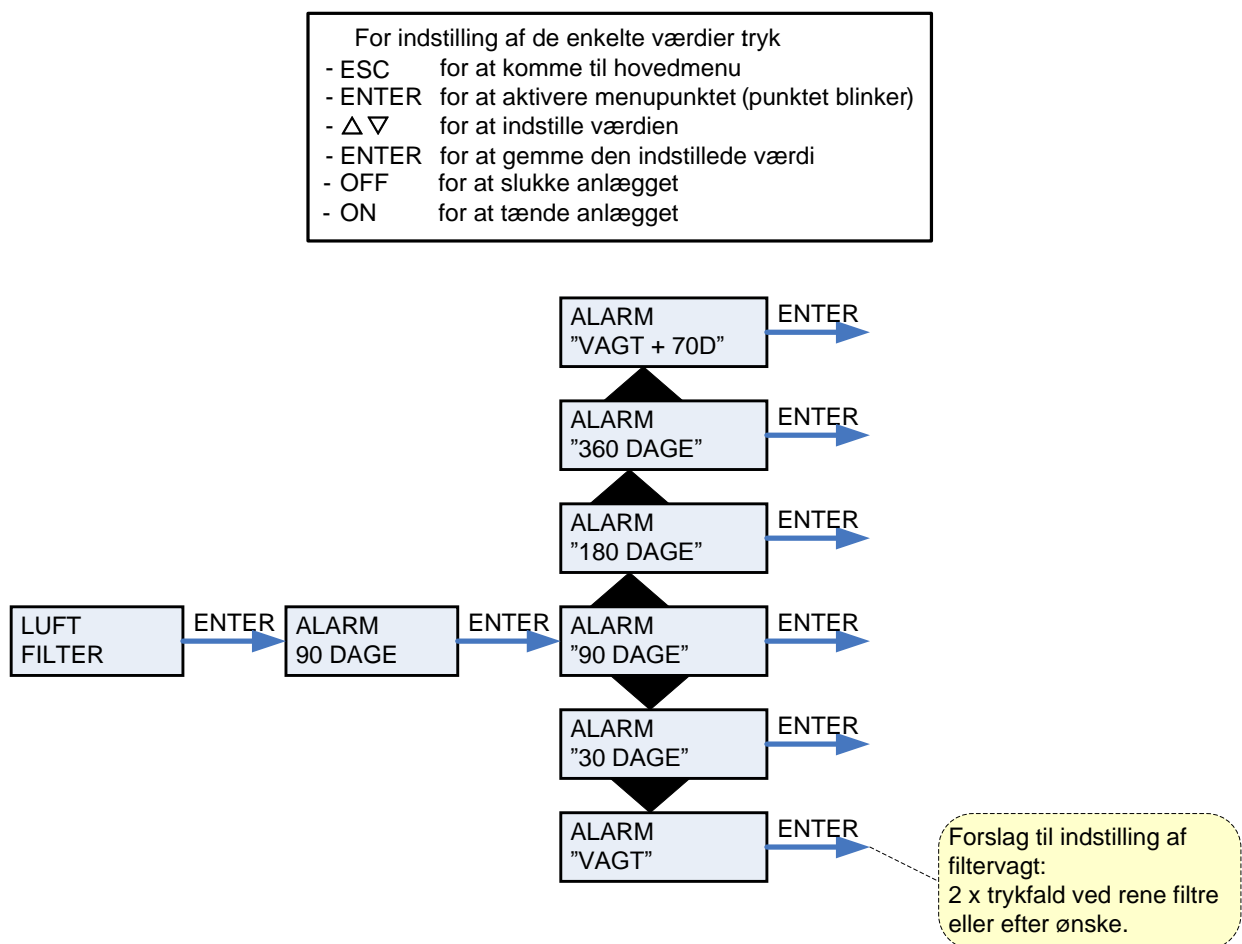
For indstilling af de enkelte værdier tryk
- ESC for at komme til hovedmenu
- ENTER for at aktivere menupunktet (punktet blinker)
- $\triangle \nabla$ for at indstille værdien
- ENTER for at gemme den indstillede værdi
- OFF for at slukke anlægget
- ON for at tænde anlægget

ALARM
"VAGT + 70D"
ENTER

ALARM
"360 DAGE"
ENTER

ALARM
"180 DAGE"
ENTER

LUFT
FILTER
ENTER

ALARM
90 DAGE
ENTER

ALARM
"90 DAGE"
ENTER

ALARM
"30 DAGE"
ENTER

ALARM
"VAGT"
ENTER

Forslag til indstilling af filtervagt:
2 x trykfald ved rene filtre eller efter ønske.